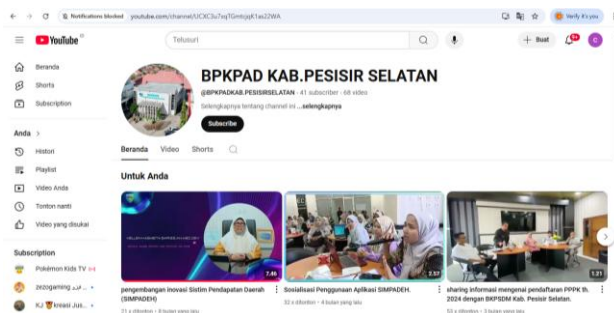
Notifications blocked youtube.com/channel/UCXC3u7xqTGmtcjqK1as22WA

Verify it's you

YouTube ID

Telusuri

+ Buat

9+

C

Beranda

Shorts

Subscription

Anda >

Histori

Playlist

Video Anda

Tonton nanti

Video yang disukai

Subscription

Pokémon Kids TV

zezogaming

KJ kreasi Jus...

BPKPAD KAB.PESISIR SELATAN

@BPKPADKAB.PESISIRSELATAN · 41 subscriber · 68 video

Selengkapnya tentang channel ini ...selengkapnya

Subscribe

Beranda Video Shorts

Untuk Anda

7.46

pengembangan inovasi Sistim Pendapatan Daerah (SIMPADEH)

21 x ditonton · 8 bulan yang lalu

2.57

Sosialisasi Penggunaan Aplikasi SIMPADEH.

32 x ditonton · 8 bulan yang lalu

1.21

sharing informasi mengenai pendaftaran PPPK th. 2024 dengan BKPSDM Kab. Pesisir Selatan.

53 x ditonton · 3 bulan yang lalu